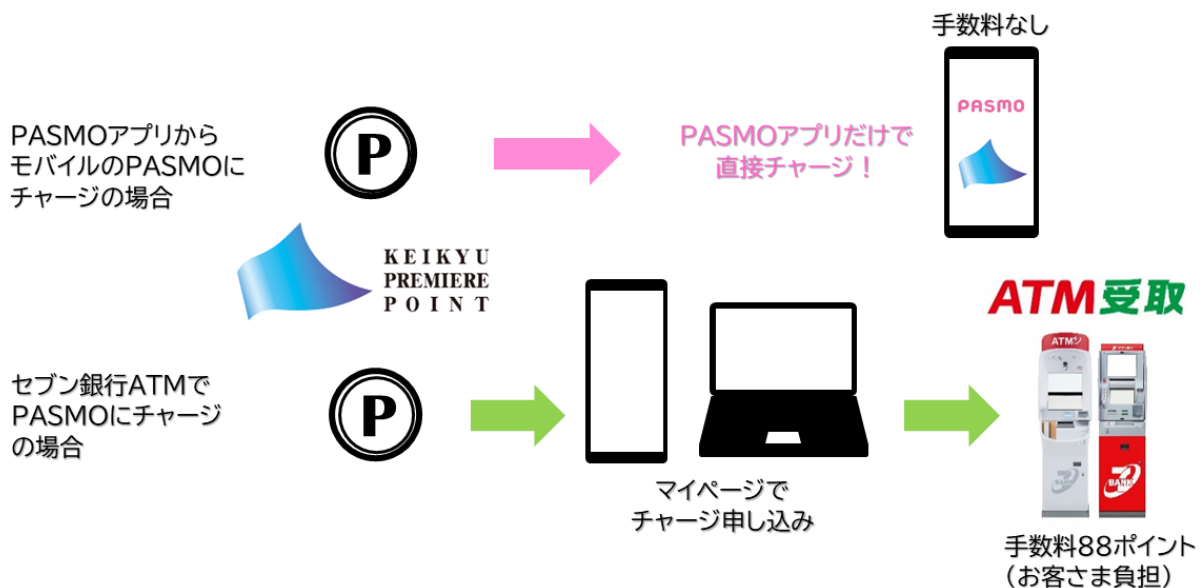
手数料なし

PASMOアプリから
モバイルのPASMOに
チャージの場合

P

PASMOアプリだけで
直接チャージ！

PASMO

KEIKYU
PREMIERE
POINT

ATM受取

セブン銀行ATMで
PASMOにチャージ
の場合

P

マイページで
チャージ申し込み

ATM

BANK

手数料88ポイント
（お客さま負担）